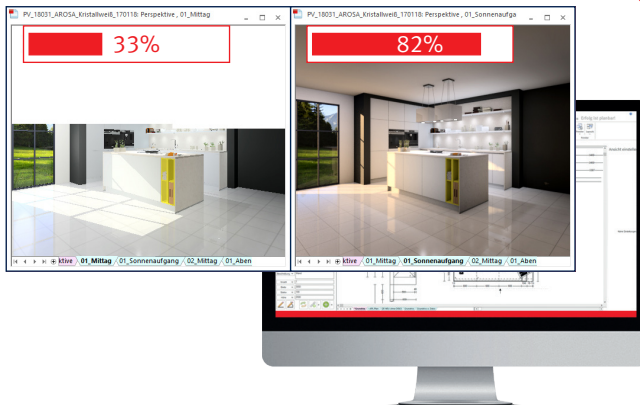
PV_18031_AROSA_Kristallweiß_170118: Perspektive , 01_Mittag

33%

ktive 01_Mittag 01_Sonnenaufgang 02_Mittag 01_Aben

PV_18031_AROSA_Kristallweiß_170118: Perspektive , 01_Sonnenaufga

82%

ktive 01_Mittag 01_Sonnenaufgang 02_Mittag 01_Aben